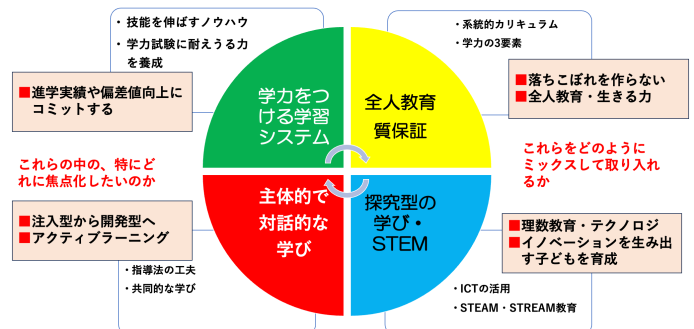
・ 技能を伸ばすノウハウ
・ 学力試験に耐えうる力を養成

■進学実績や偏差値向上にコミットする

これらの中の、特にどれに焦点化したいのか

■注入型から開発型へ
■アクティブラーニング

・ 指導法の工夫
・ 共同的な学び

学力をつける学習システム

全人教育質保証

主体的で対話的な学び

探究型の学び・STEM

・ 系統的カリキュラム
・ 学力の3要素

■落ちこぼれを作らない
■全人教育・生きる力

これらをどのようにミックスして取り入れるか

■理数教育・テクノロジ
■イノベーションを生み出す子どもを育成

・ ICTの活用
・ STEAM・STREAM教育